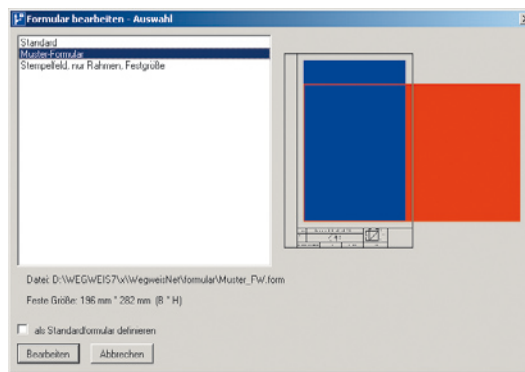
Formular bearbeiten - Auswahl

Standard
Muster-Formular
Stempelfeld, nur Rahmen, Festgröße

Datei: D:\WEGWEIS7\x\WegweisNet\formular\Muster_FW.form

Feste Größe: 196 mm * 282 mm (B * H)

als Standardformular definieren

Bearbeiten
Abbrechen